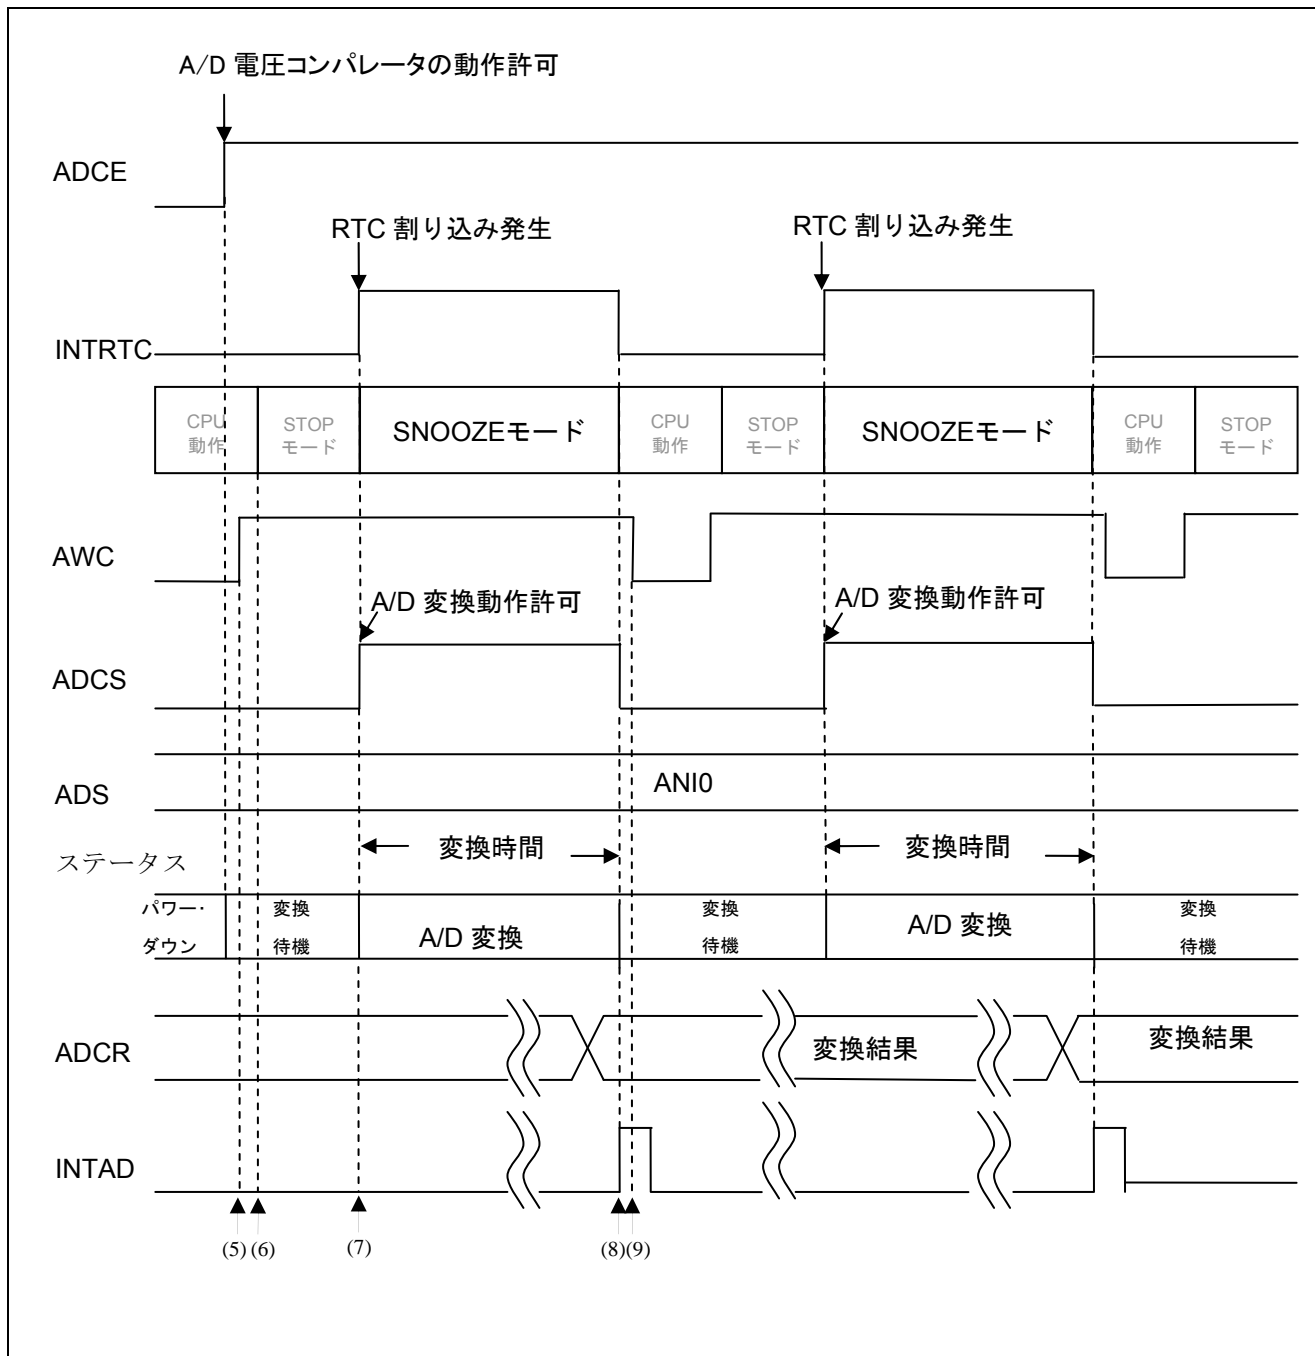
A/D 電圧コンパレータの動作許可

ADCE

RTC 割り込み発生

RTC 割り込み発生

INTRTC

CPU 動作

STOP モード

SNOOZEモード

CPU 動作

STOP モード

SNOOZEモード

CPU 動作

STOP モード

AWC

A/D 変換動作許可

A/D 変換動作許可

ADCS

ADS

ANI0

ステータス

変換時間

変換時間

パワー・ダウン

変換 待機

A/D 変換

変換 待機

A/D 変換

変換 待機

ADCR

変換結果

変換結果

INTAD

(5) (6) (7) (8)(9)